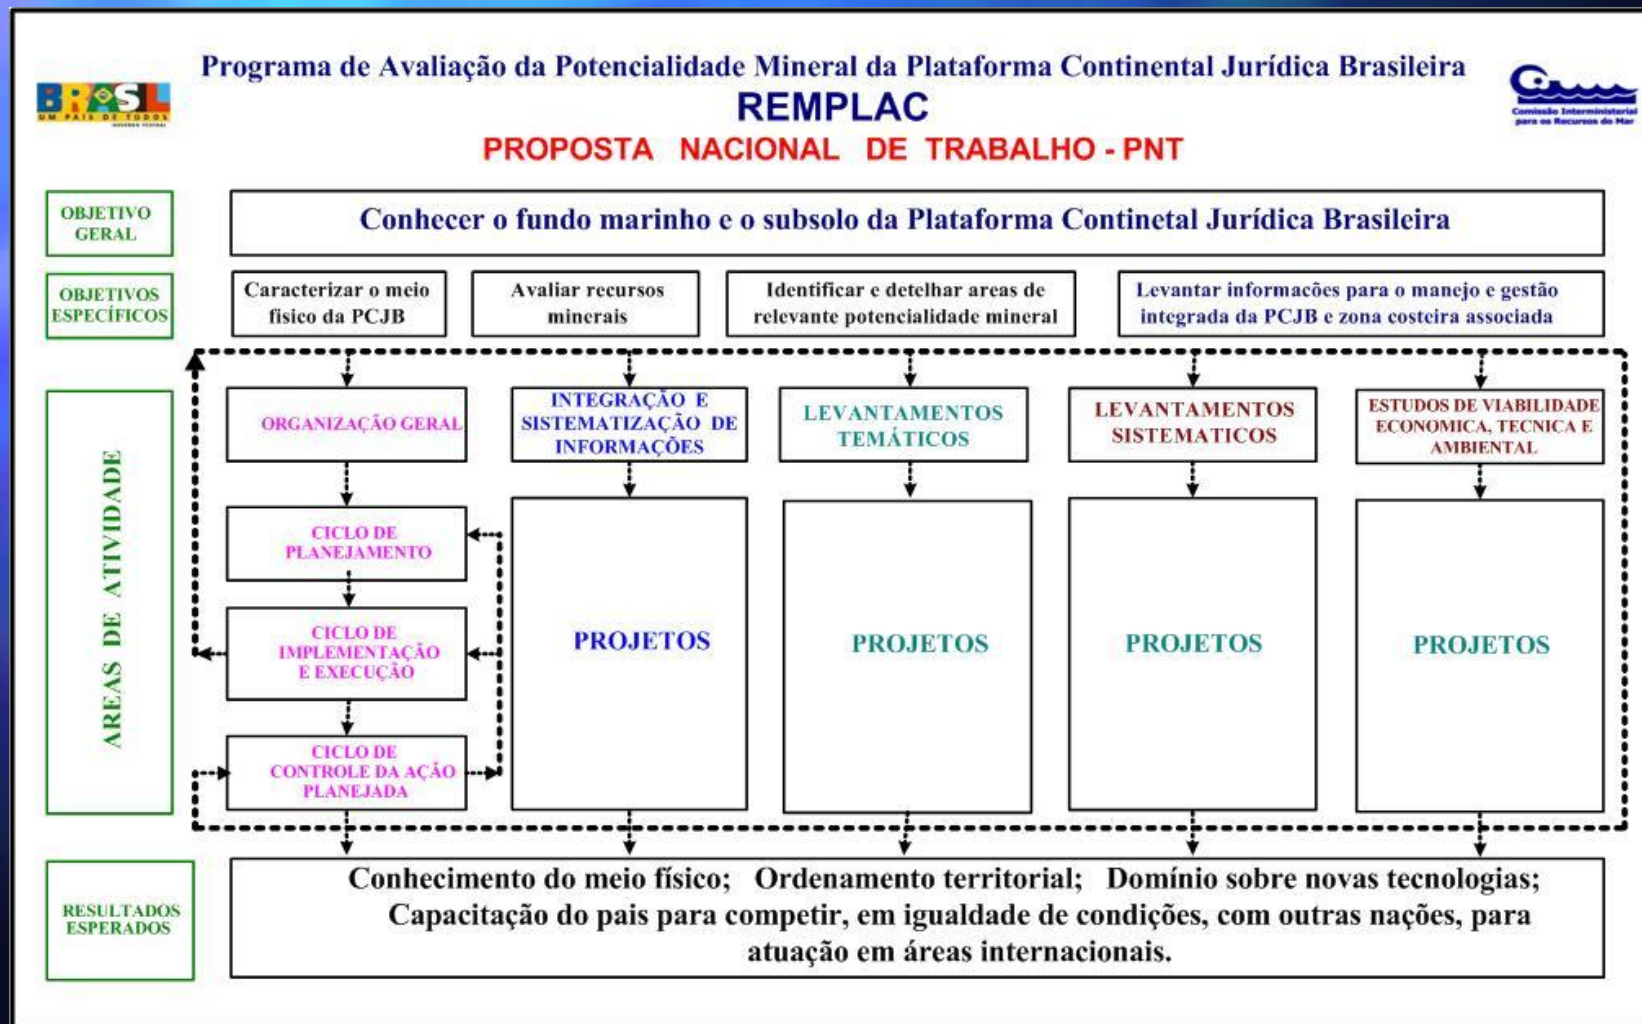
BRASIL
UM PAÍS DE TODOS
GOVERNO FEDERAL

Programa de Avaliação da Potencialidade Mineral da Plataforma Continental Jurídica Brasileira
REMPLAC
PROPOSTA NACIONAL DE TRABALHO - PNT

Comissão Interministerial para os Recursos do Mar

OBJETIVO GERAL

Conhecer o fundo marinho e o subsolo da Plataforma Contінetal Jurídica Brasileira

OBJETIVOS ESPECÍFICOS

Caracterizar o meio fisico da PCJB

Avaliar recursos minerais

Identificar e detelhar areas de relevante potencialidade mineral

Levantar informações para o manejo e gestão integrada da PCJB e zona costeira associada

AREAS DE ATIVIDADE

ORGANIZAÇÃO GERAL

CICLO DE PLANEJAMENTO

CICLO DE IMPLEMENTAÇÃO E EXECUÇÃO

CICLO DE CONTROLE DA AÇÃO PLANEJADA

INTEGRAÇÃO E SISTEMATIZAÇÃO DE INFORMAÇÕES

PROJETOS

LEVANTAMENTOS TEMÁTICOS

PROJETOS

LEVANTAMENTOS SISTEMATICOS

PROJETOS

ESTUDOS DE VIABILIDADE ECONOMICA, TECNICA E AMBIENTAL

PROJETOS

RESULTADOS ESPERADOS

Conhecimento do meio físico; Ordenamento territorial; Domínio sobre novas tecnologias; Capacitação do pais para competir, em igualdade de condições, com outras nações, para atuação em áreas internacionais.